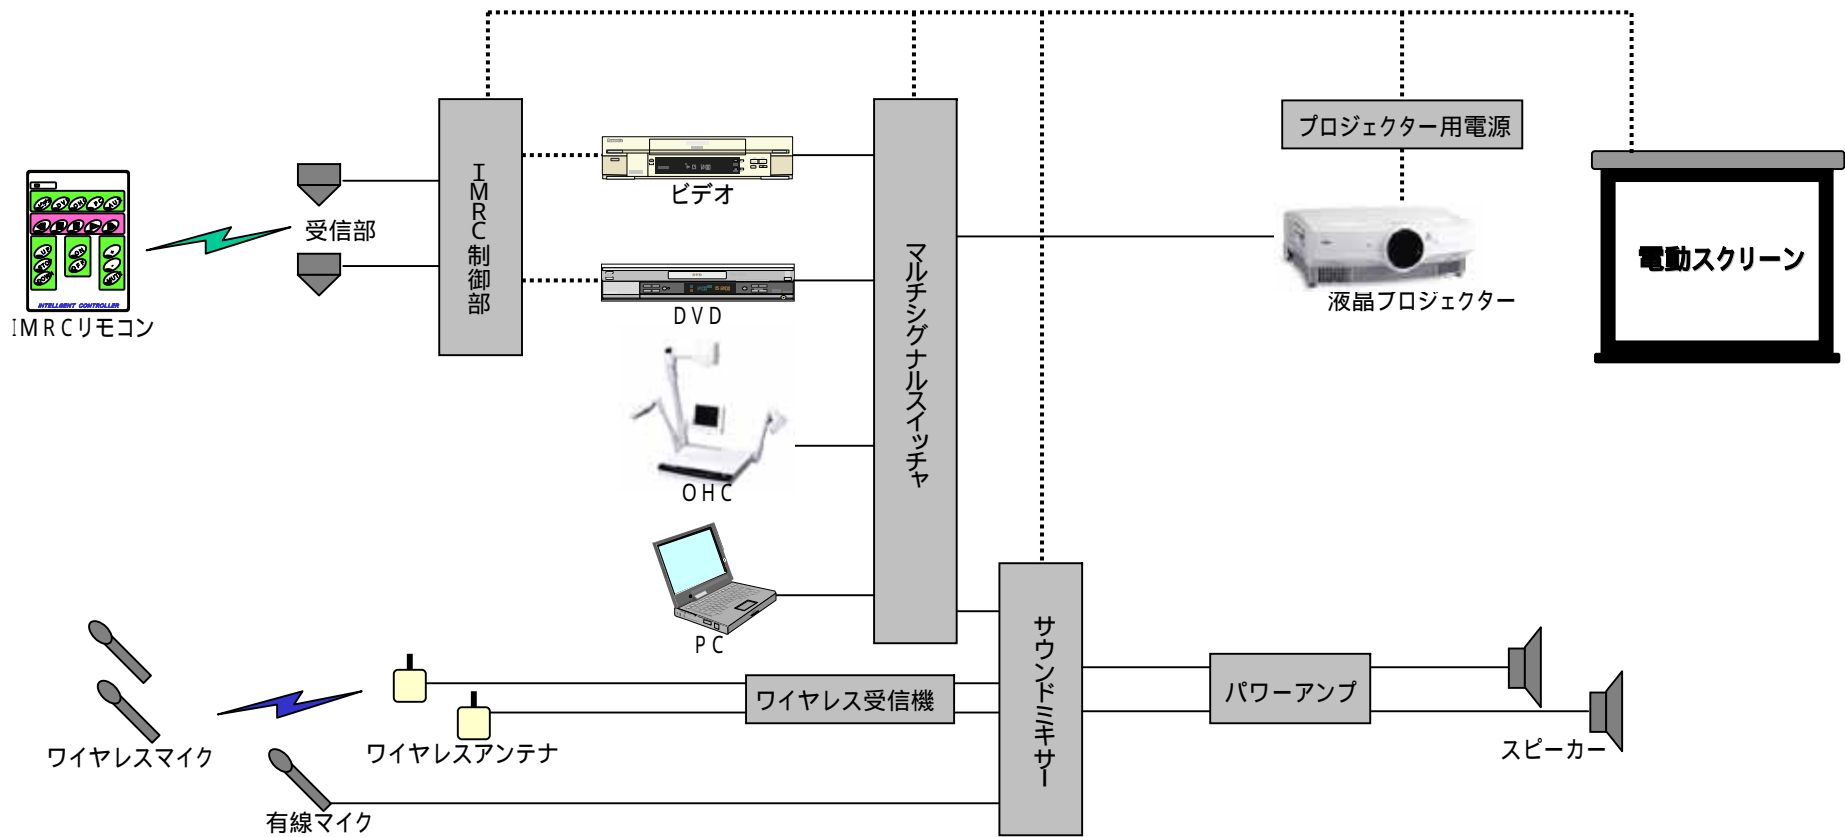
INTELLIGENT CONTROLLER
IMRCリモコン

受信部

IMRC制御部

ビデオ

DVD

OHC

PC

マルチシグナルスイッチャ

プロジェクター用電源

液晶プロジェクター

電動スクリーン

サウンドミキサー

ワイヤレスマイク

ワイヤレスアンテナ

ワイヤレス受信機

有線マイク

パワーアンプ

スピーカー